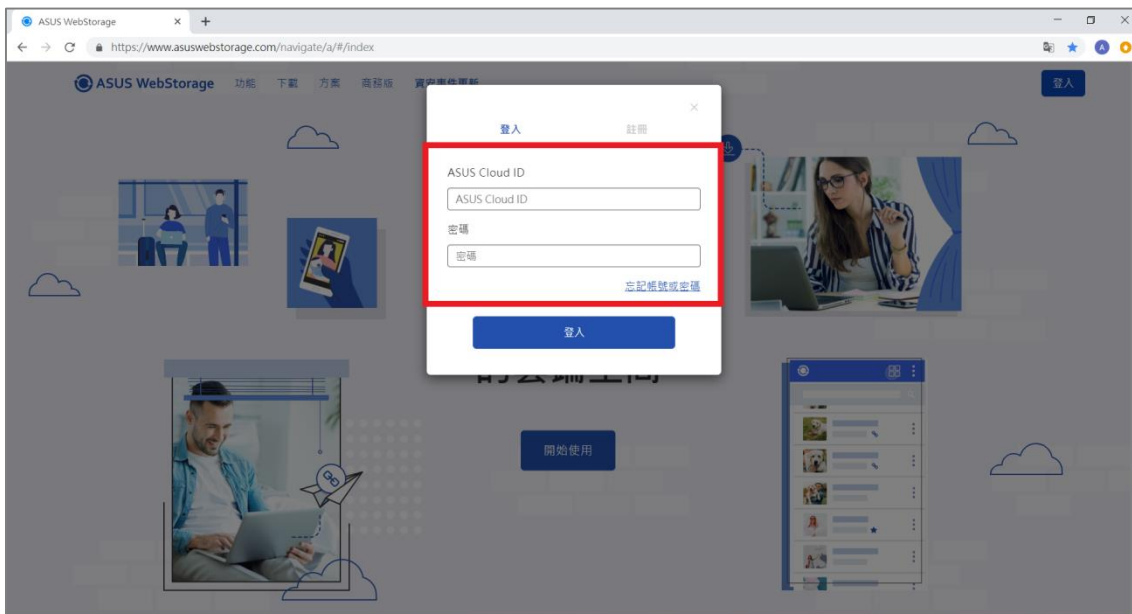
ASUS WebStorage ×

https://www.asuswebstorage.com/navigate/a/#/index

ASUS WebStorage 功能 下載 方案 商務版 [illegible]

登入

×

登入 註冊

ASUS Cloud ID

ASUS Cloud ID

密碼

密碼

忘記帳號或密碼

登入

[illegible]

開始使用